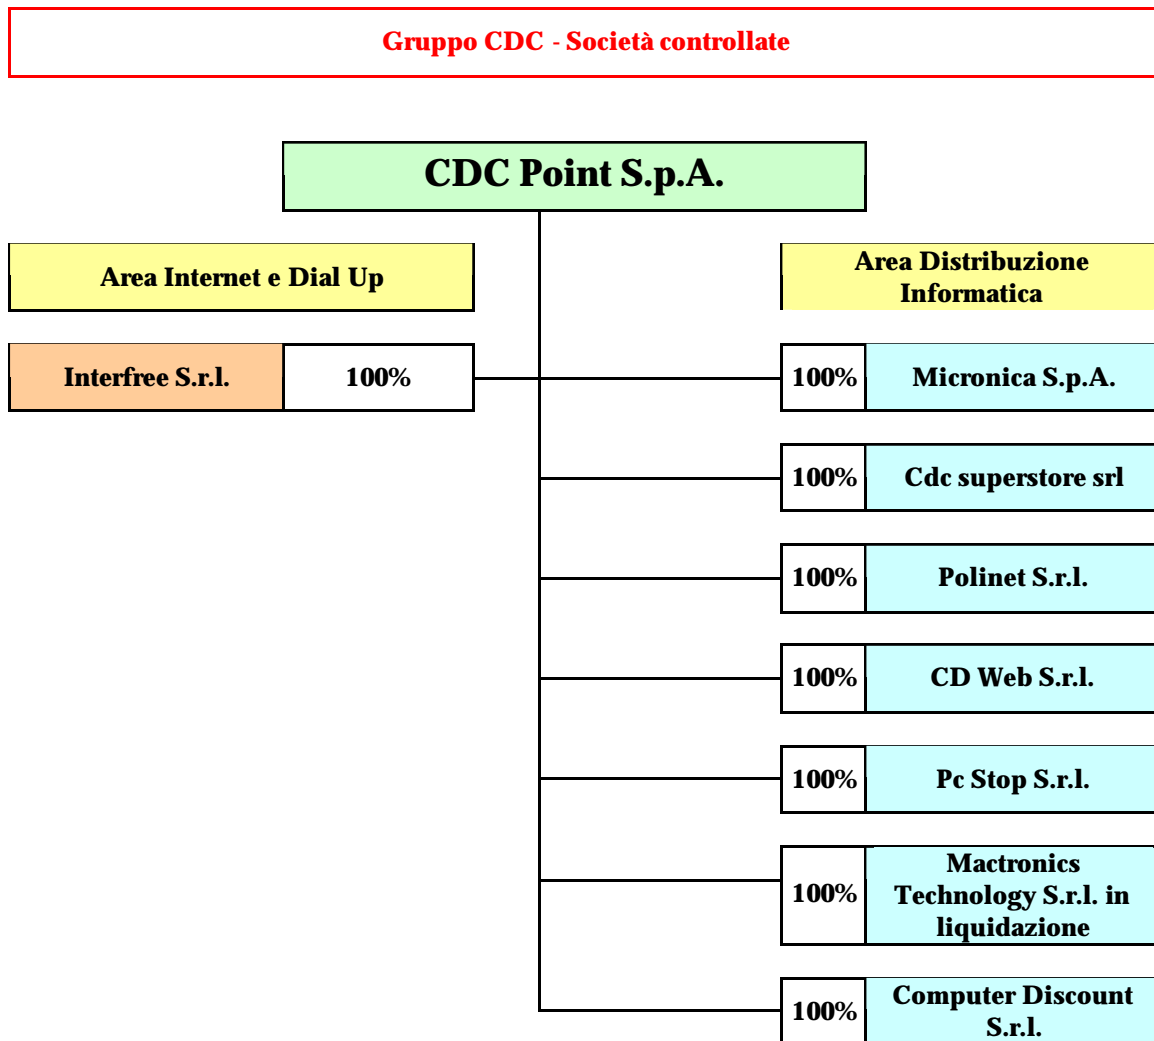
Gruppo CDC - Società controllate

CDC Point S.p.A.

Area Internet e Dial Up

Interfree S.r.l. 100%

Area Distribuzione Informatica

100% Micronica S.p.A.

100% Cdc superstore srl

100% Polinet S.r.l.

100% CD Web S.r.l.

100% Pc Stop S.r.l.

100% Mactronics Technology S.r.l. in liquidazione

100% Computer Discount S.r.l.